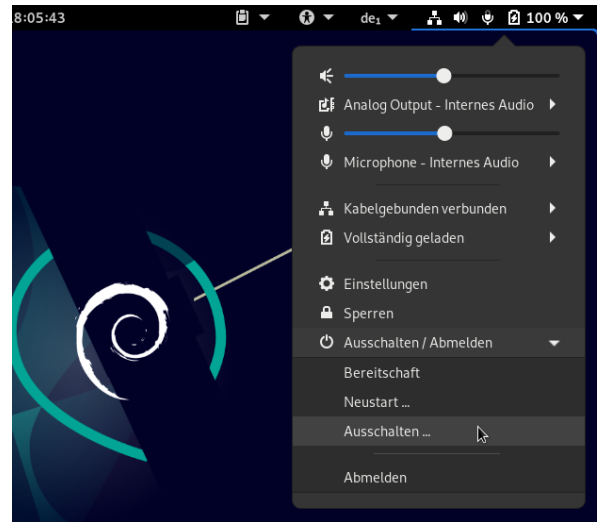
8:05:43

de₁

100 %

Analog Output - Internes Audio

Microphone - Internes Audio

Kabelgebunden verbunden

Vollständig geladen

Einstellungen

Sperren

Ausschalten / Abmelden

Bereitschaft

Neustart …

Ausschalten …

Abmelden